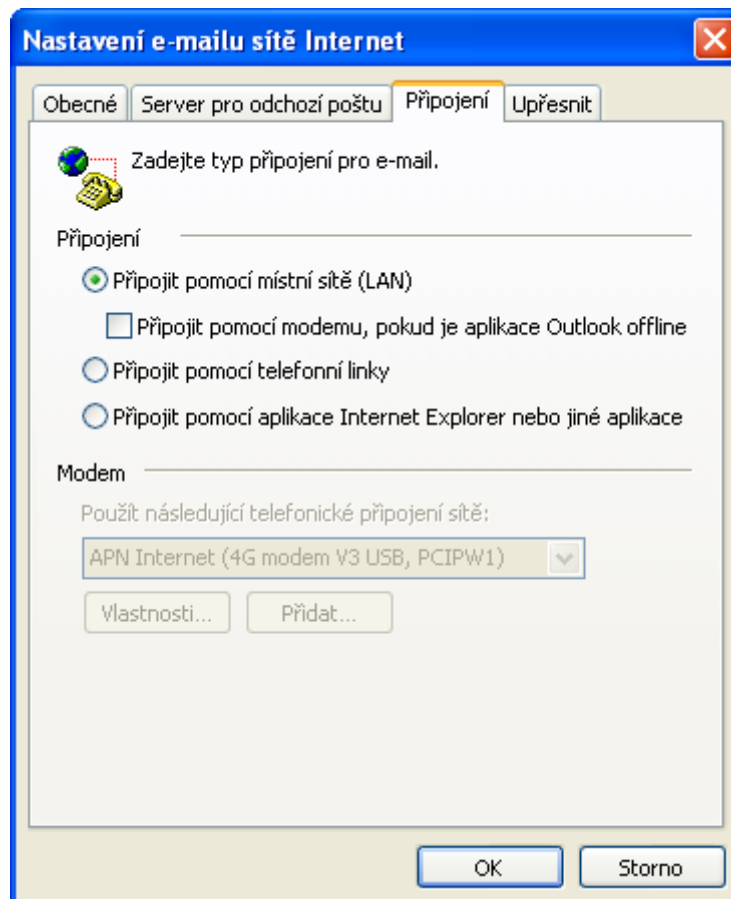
Nastavení e-mailu sítě Internet

Obecné | Server pro odchozí poštu | Připojení | Upřesnit

Zadejte typ připojení pro e-mail.

Připojení

Připojit pomocí místní sítě (LAN)

Připojit pomocí modemu, pokud je aplikace Outlook offline

Připojit pomocí telefonní linky

Připojit pomocí aplikace Internet Explorer nebo jiné aplikace

Modem

Použít následující telefonické připojení sítě:

APN Internet (4G modem V3 USB, PCIPW1)

Vlastnosti... | Přidat...

OK | Storno